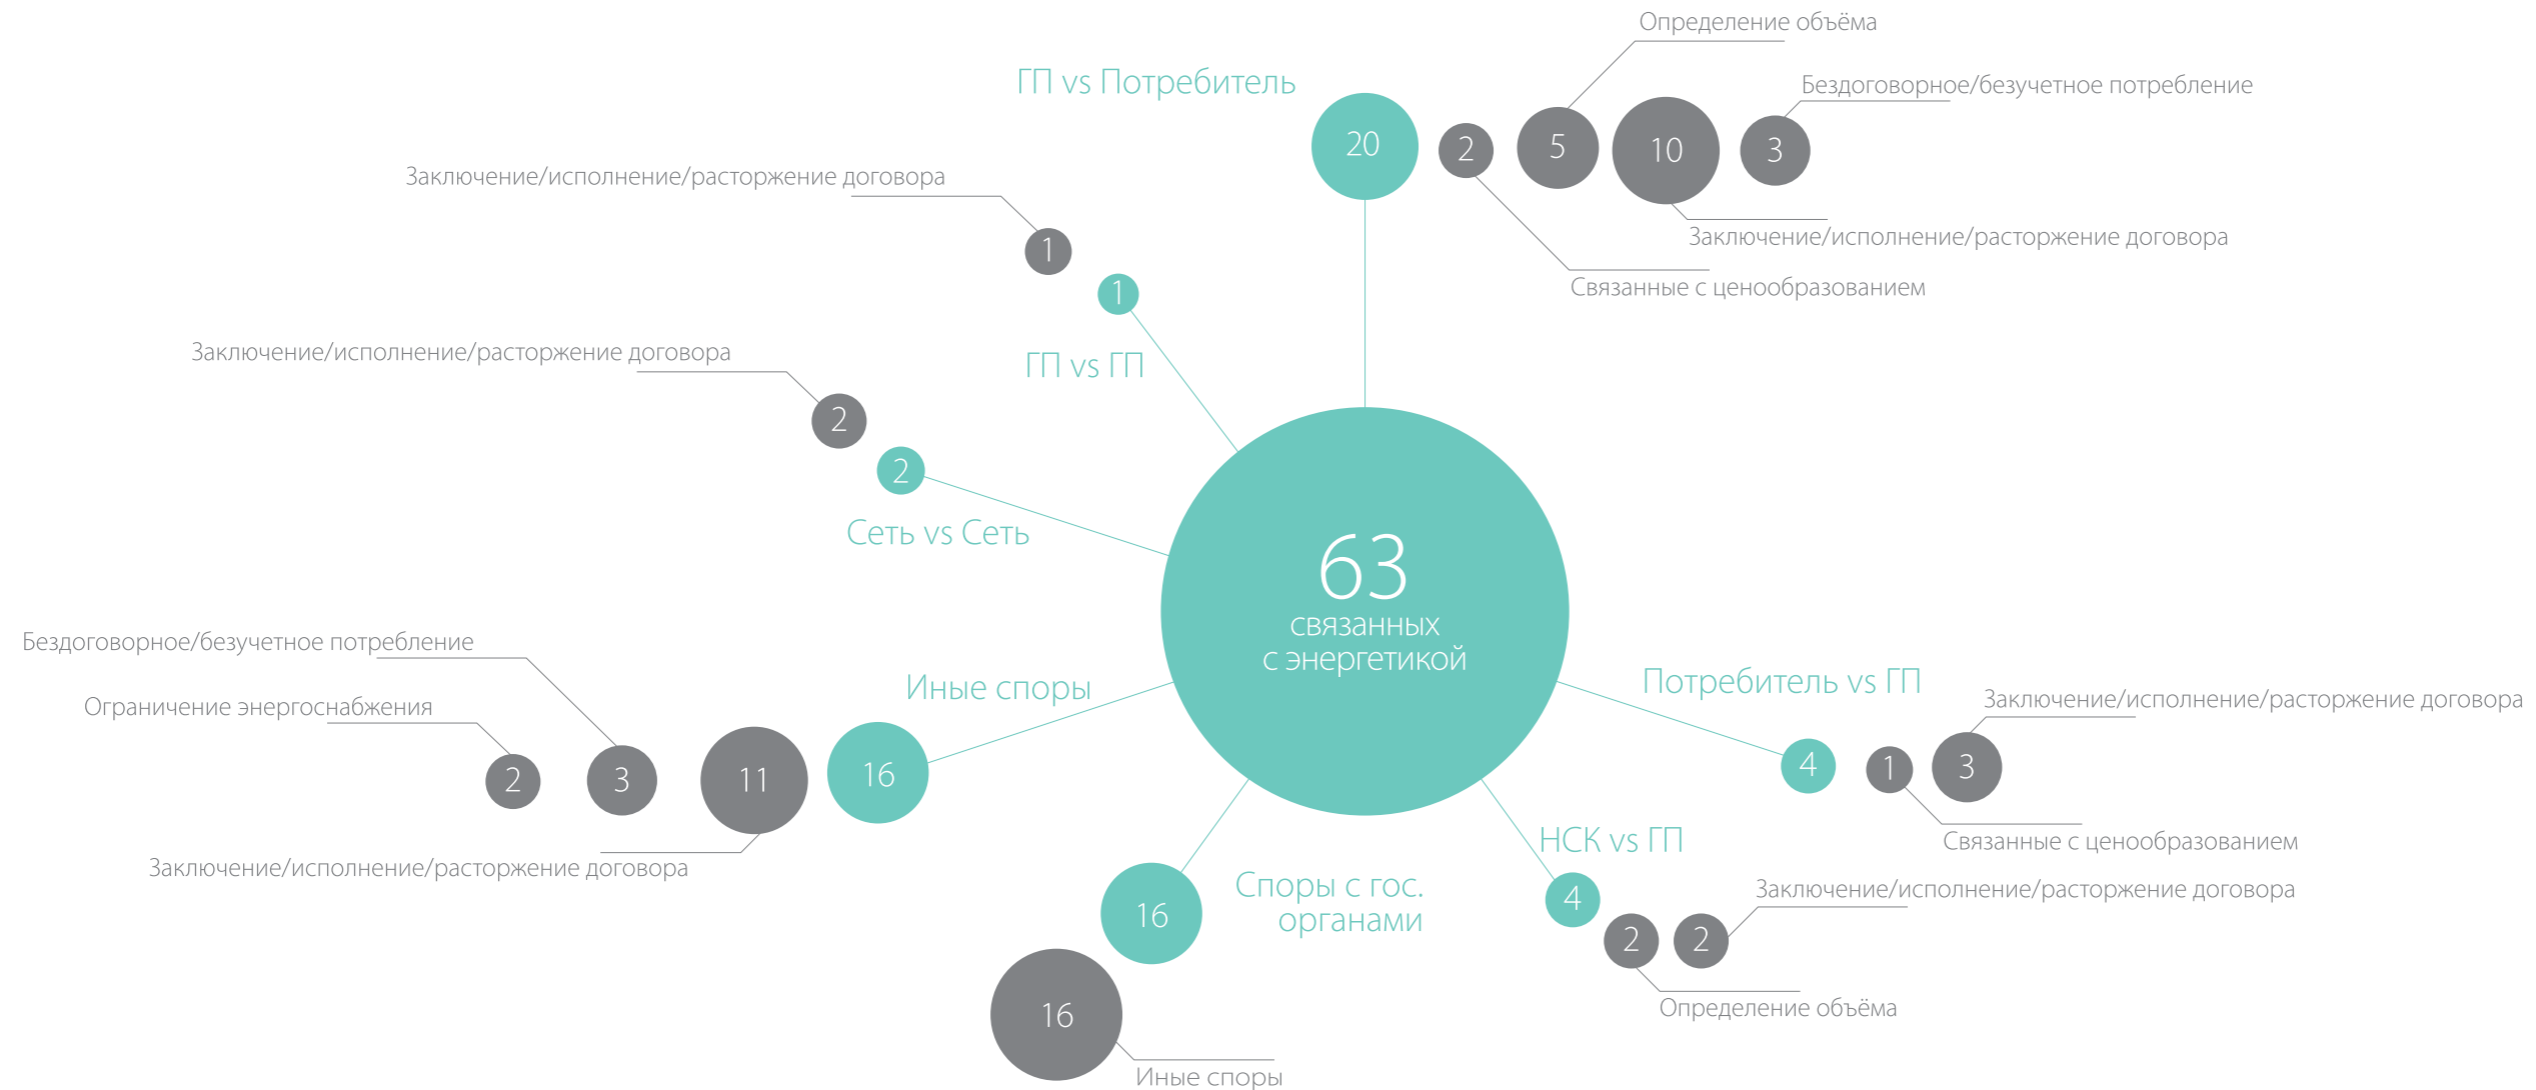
63
связанных
с энергетикой

ГП vs Потребитель
20
2
5
10
3
Определение объёма
Бездоговорное/безучетное потребление
Заключение/исполнение/расторжение договора
Связанные с ценообразованием

Заключение/исполнение/расторжение договора
1
1
ГП vs ГП

Заключение/исполнение/расторжение договора
2
2
Сеть vs Сеть

Бездоговорное/безучетное потребление
Ограничение энергоснабжения
Иные споры
2
3
11
16
Заключение/исполнение/расторжение договора

Потребитель vs ГП
Заключение/исполнение/расторжение договора
4
1
3
Связанные с ценообразованием

НСК vs ГП
Заключение/исполнение/расторжение договора
4
2
2
Определение объёма

16
Споры с гос. органами
16
Иные споры